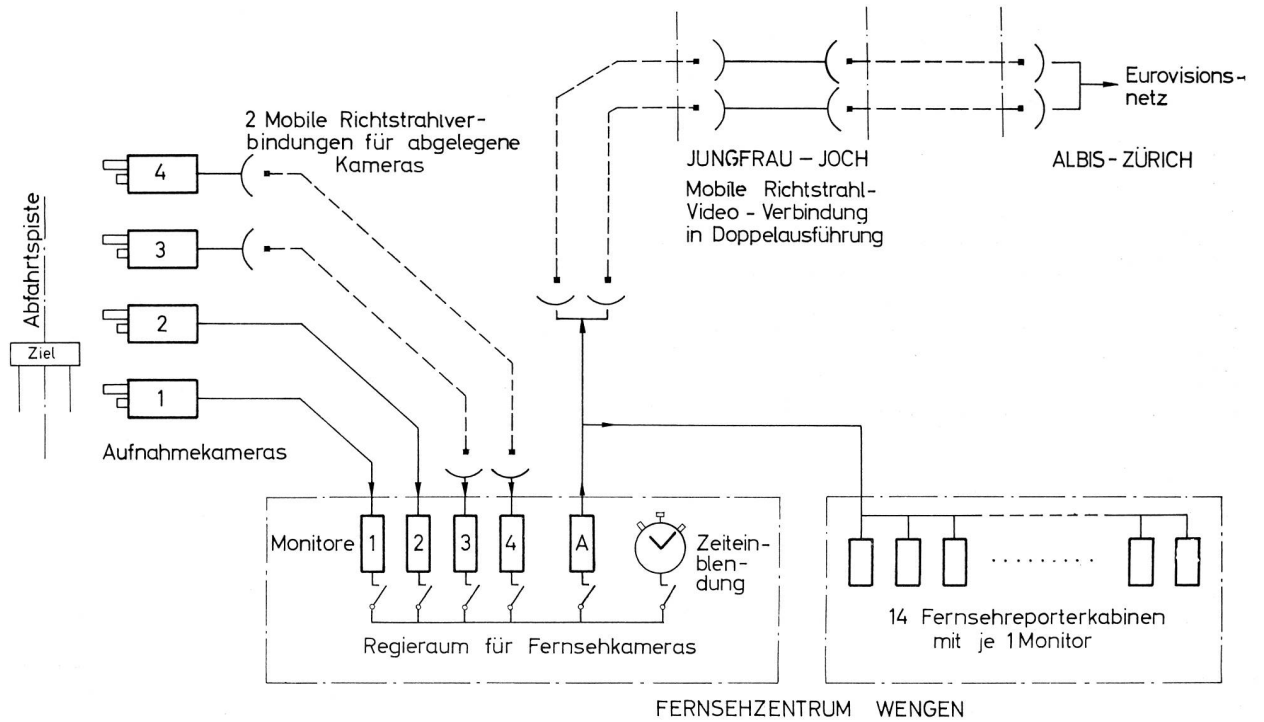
2 Mobile Richtstrahlverbindungen für abgelegene Kameras

JUNGFRAU – JOCH

Mobile Richtstrahl-Video - Verbindung in Doppelausführung

ALBIS - ZÜRICH

Eurovisionsnetz

Abfahrtspiste

Ziel

4

3

2

1

Aufnahmekameras

Monitore 1 2 3 4 A

Zeiteinblendung

Regieraum für Fernsehkameras

14 Fernsehreporterkabinen mit je 1 Monitor

FERNSEHZENTRUM WENGEN